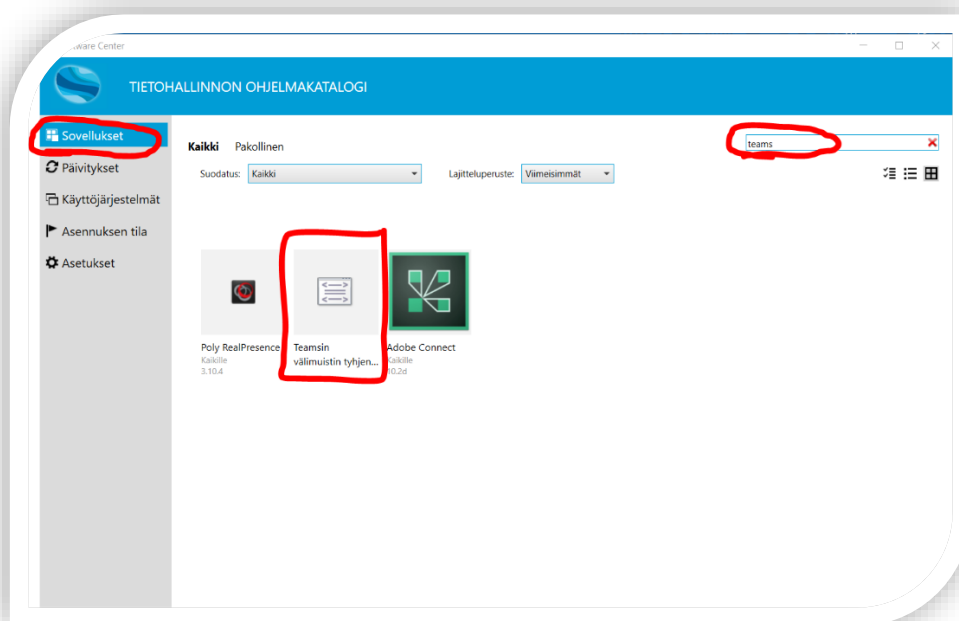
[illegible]ware Center

TIETOHALLINNON OHJELMAKATALOGI

Sovellukset
Päivitykset
Käyttöjärjestelmät
Asennuksen tila
Asetukset

Kaikki Pakollinen

teams

Suodatus: Kaikki

Lajitteluperuste: Viimeisimmät

Poly RealPresence
Kaikille
3.10.4

Teamsin välimuistin tyhjen...

Adobe Connect
Kaikille
10.2d